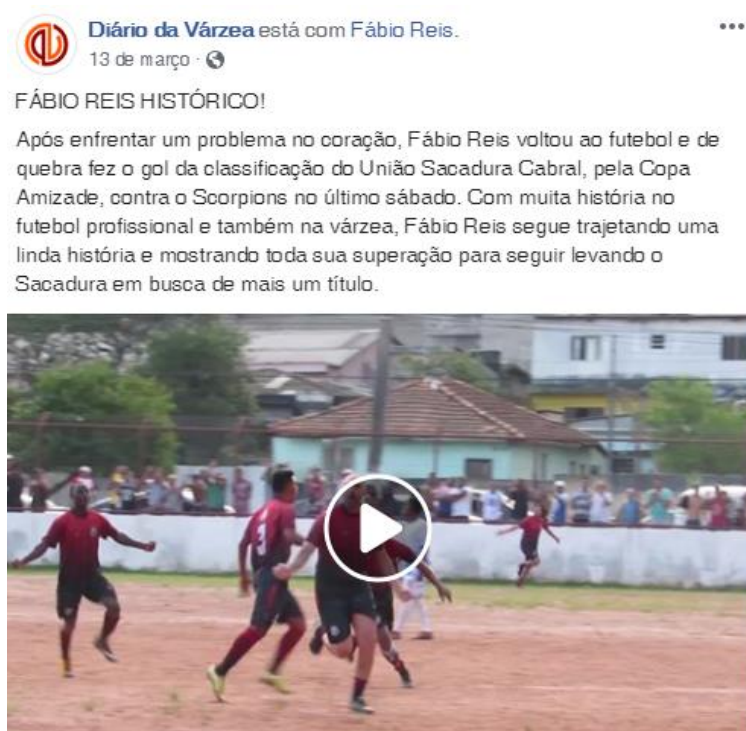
Diário da Várzea está com Fábio Reis.
13 de março ·

FÁBIO REIS HISTÓRICO!

Após enfrentar um problema no coração, Fábio Reis voltou ao futebol e de quebra fez o gol da classificação do União Sacadura Cabral, pela Copa Amizade, contra o Scorpions no último sábado. Com muita história no futebol profissional e também na várzea, Fábio Reis segue trajetando uma linda história e mostrando toda sua superação para seguir levando o Sacadura em busca de mais um título.

3